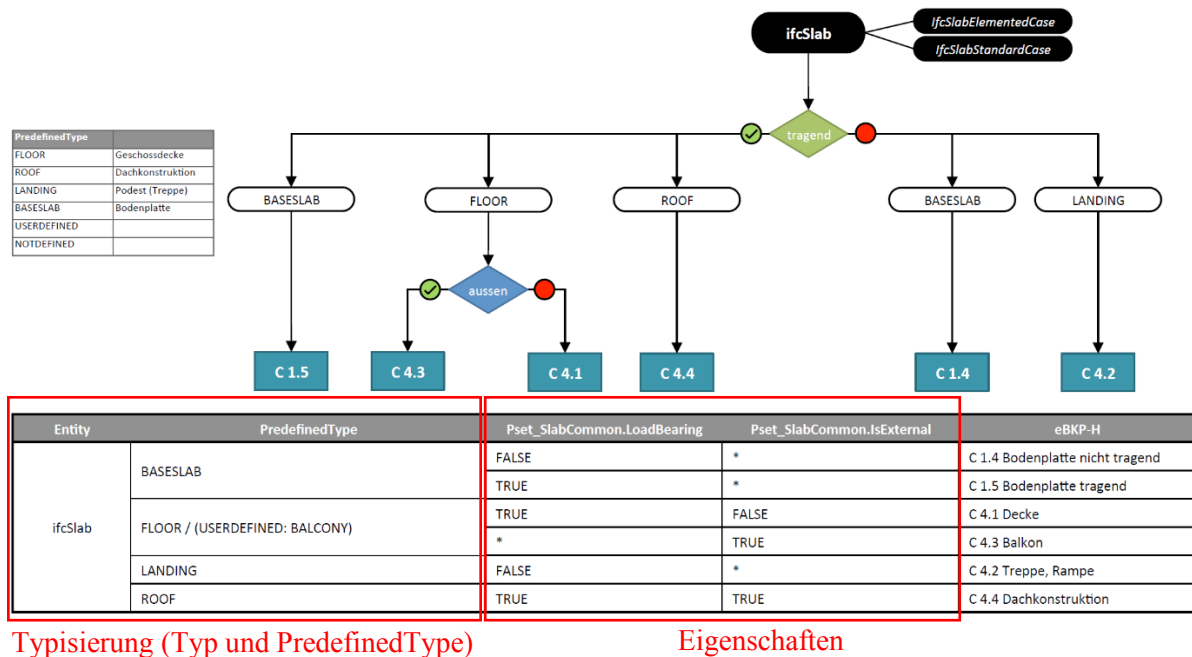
ifcSlab

IfcSlabElementedCase

IfcSlabStandardCase

| PredefinedType | |
|---|---|
| FLOOR | Geschossdecke |
| ROOF | Dachkonstruktion |
| LANDING | Podest (Treppe) |
| BASESLAB | Bodenplatte |
| USERDEFINED | |
| NOTDEFINED | |

tragend

BASESLAB

FLOOR

ROOF

BASESLAB

LANDING

aussen

C 1.5

C 4.3

C 4.1

C 4.4

C 1.4

C 4.2

| Entity | PredefinedType | Pset_SlabCommon.LoadBearing | Pset_SlabCommon.IsExternal | eBKP-H |
|---|---|---|---|---|
| ifcSlab | BASESLAB | FALSE | * | C 1.4 Bodenplatte nicht tragend |
| | | TRUE | * | C 1.5 Bodenplatte tragend |
| | FLOOR / (USERDEFINED: BALCONY) | TRUE | FALSE | C 4.1 Decke |
| | | * | TRUE | C 4.3 Balkon |
| | LANDING | FALSE | * | C 4.2 Treppe, Rampe |
| | ROOF | TRUE | TRUE | C 4.4 Dachkonstruktion |

Typisierung (Typ und PredefinedType)

Eigenschaften